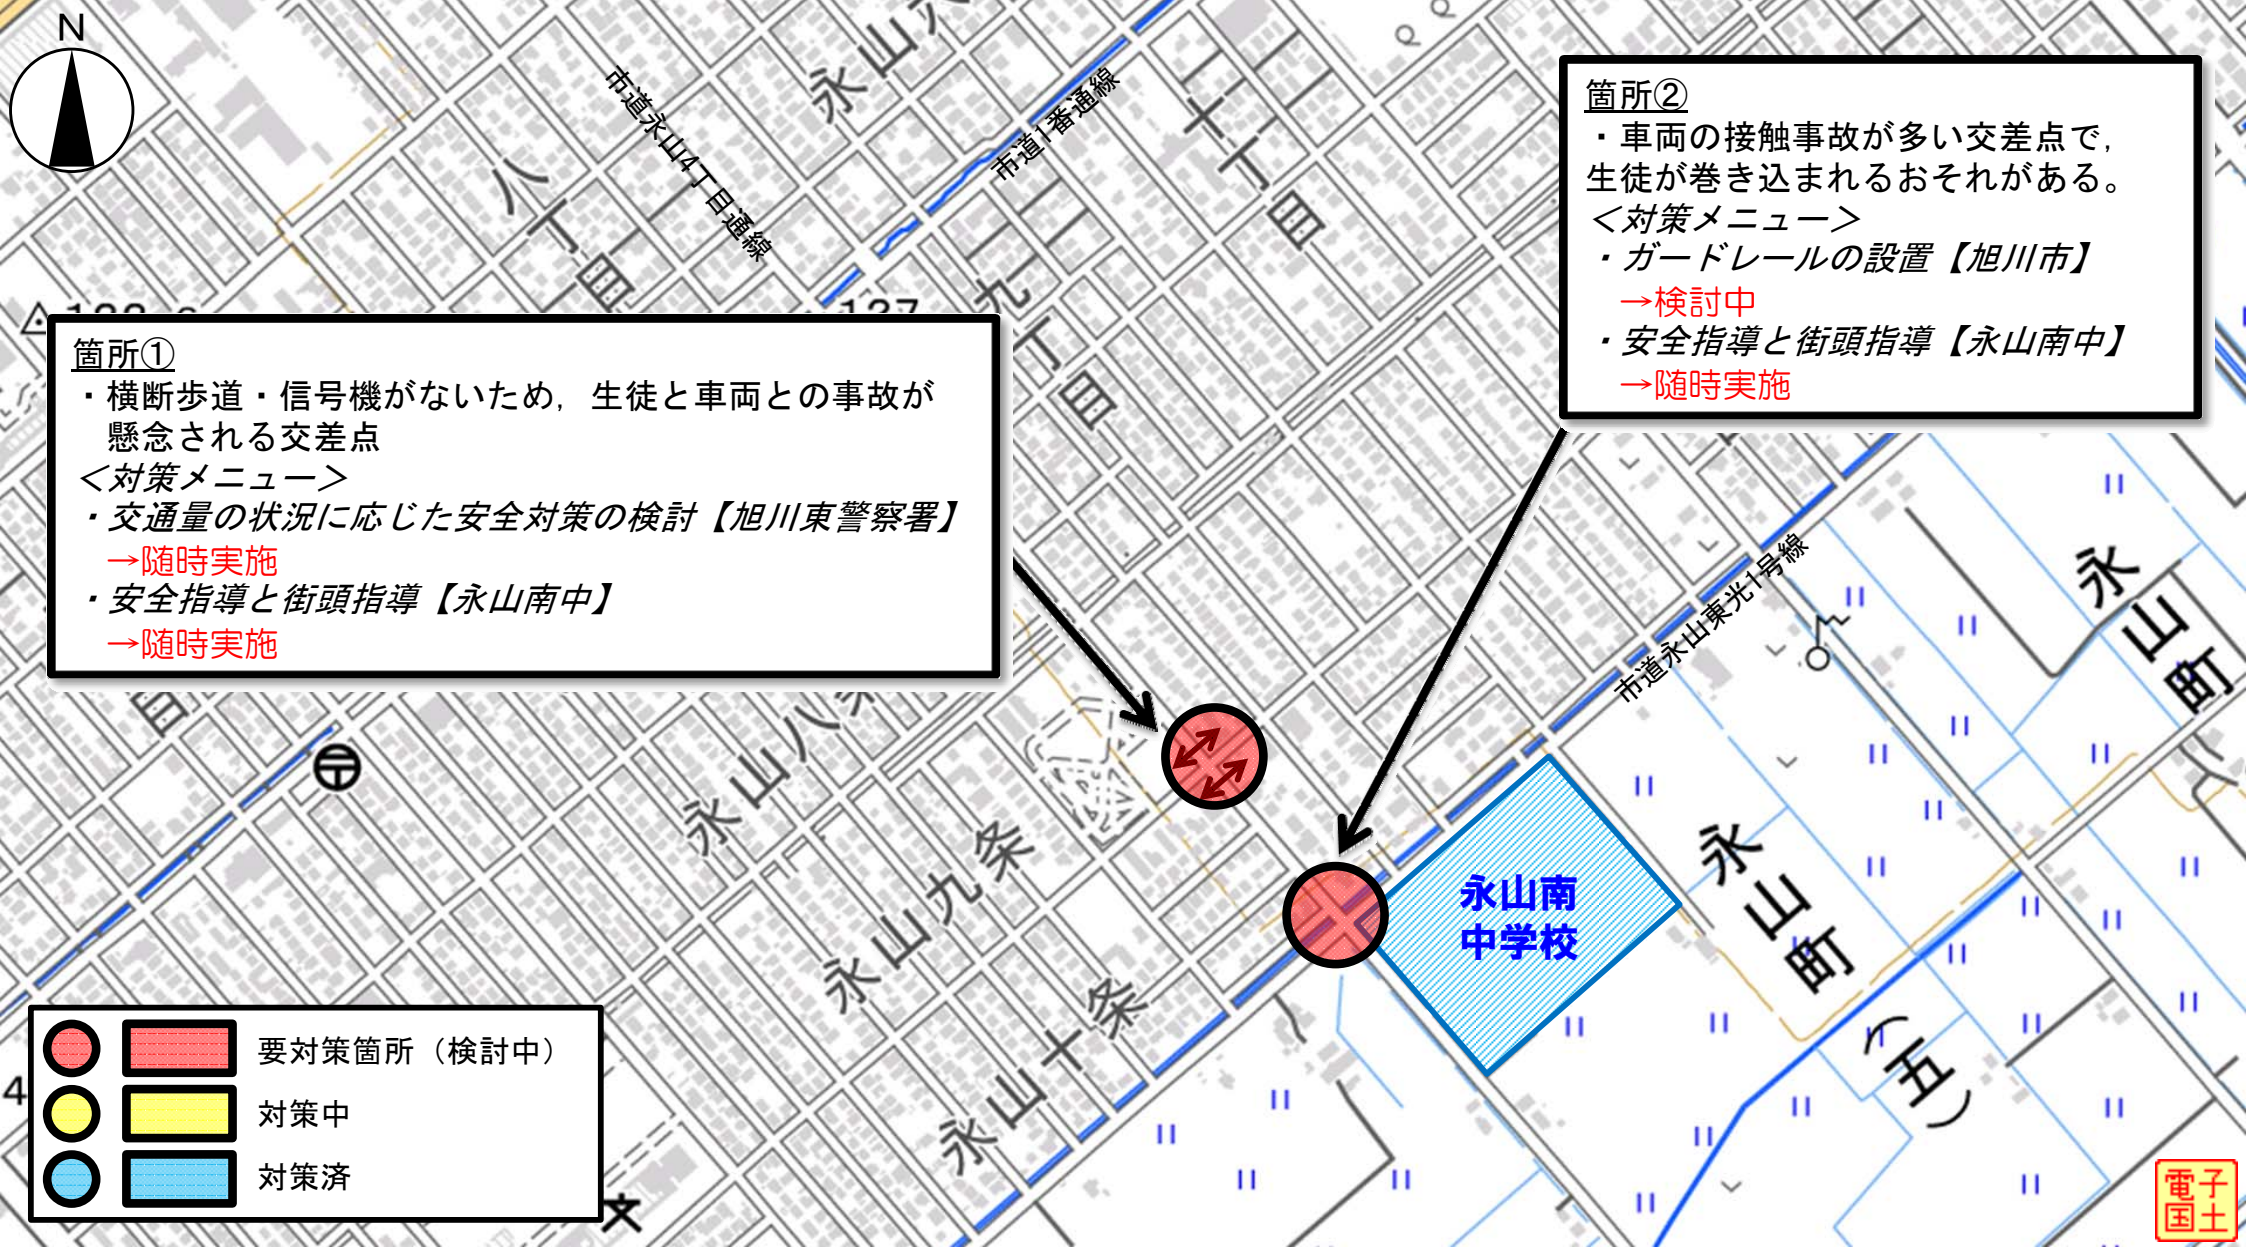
N

市道永山4丁目通線

市道1番通線

永山

八丁目

九丁目

十丁目

箇所①
・横断歩道・信号機がないため，生徒と車両との事故が懸念される交差点
＜対策メニュー＞
・交通量の状況に応じた安全対策の検討【旭川東警察署】
→随時実施
・安全指導と街頭指導【永山南中】
→随時実施

箇所②
・車両の接触事故が多い交差点で，生徒が巻き込まれるおそれがある。
＜対策メニュー＞
・ガードレールの設置【旭川市】
→検討中
・安全指導と街頭指導【永山南中】
→随時実施

市道永山東光1号線

永山町

永山八条

永山九条

永山十条

永山南中学校

永山町（五）

要対策箇所（検討中）
対策中
対策済

電子国土